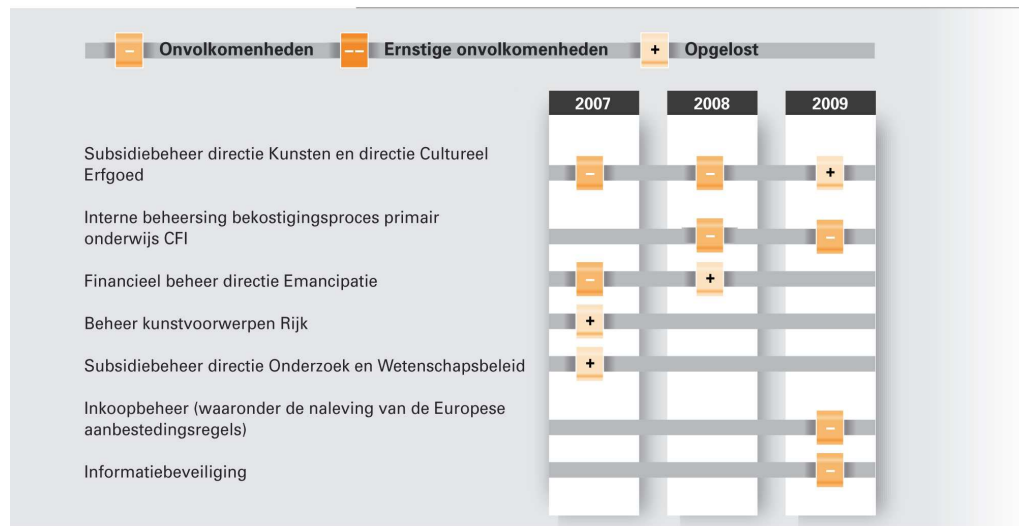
– Onvolkomenheden
– – Ernstige onvolkomenheden
+ Opgelost

| | 2007 | 2008 | 2009 |
|---|---|---|---|
| Subsidiebeheer directie Kunsten en directie Cultureel Erfgoed | – | – | + |
| Interne beheersing bekostigingsproces primair onderwijs CFI | | – | – |
| Financieel beheer directie Emancipatie | – | + | |
| Beheer kunstvoorwerpen Rijk | + | | |
| Subsidiebeheer directie Onderzoek en Wetenschapsbeleid | + | | |
| Inkoopbeheer (waaronder de naleving van de Europese aanbestedingsregels) | | | – |
| Informatiebeveiliging | | | – |